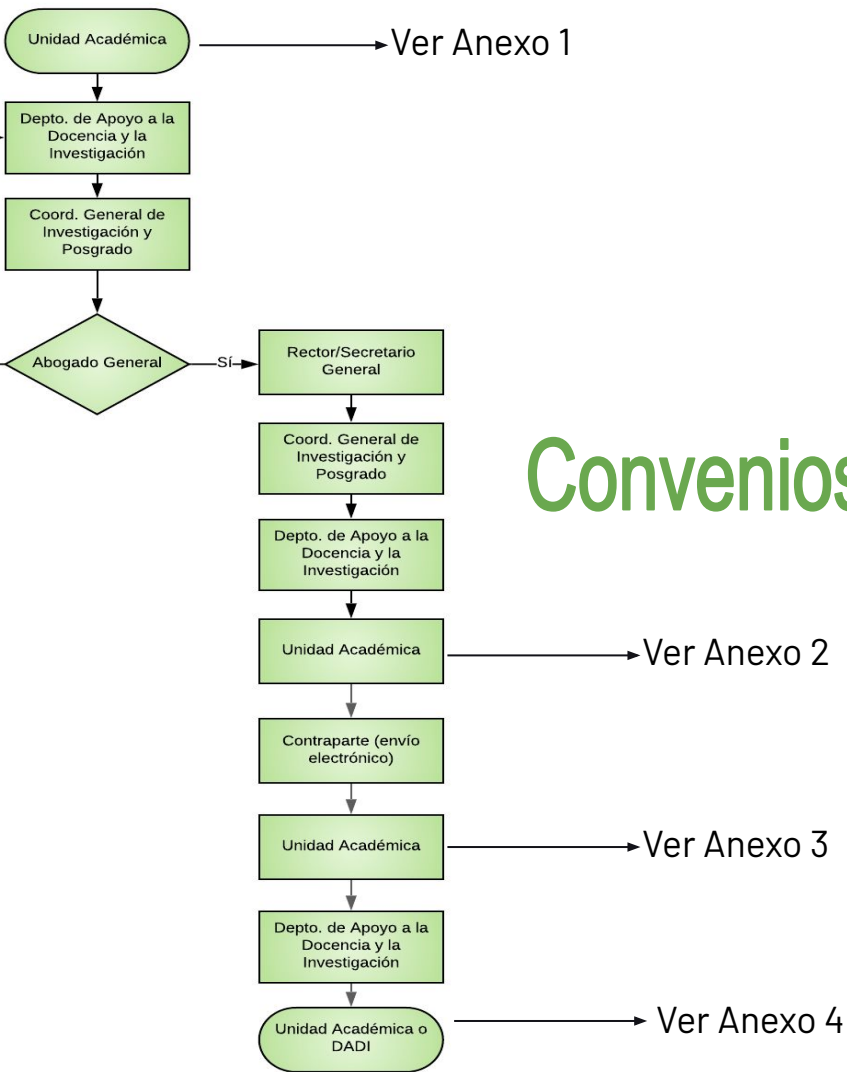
Unidad Académica

Ver Anexo 1

Depto. de Apoyo a la Docencia y la Investigación

Coord. General de Investigación y Posgrado

Abogado General

Sí

Rector/Secretario General

Coord. General de Investigación y Posgrado

Convenios

Depto. de Apoyo a la Docencia y la Investigación

Unidad Académica

Ver Anexo 2

Contraparte (envío electrónico)

Unidad Académica

Ver Anexo 3

Depto. de Apoyo a la Docencia y la Investigación

Unidad Académica o DADI

Ver Anexo 4